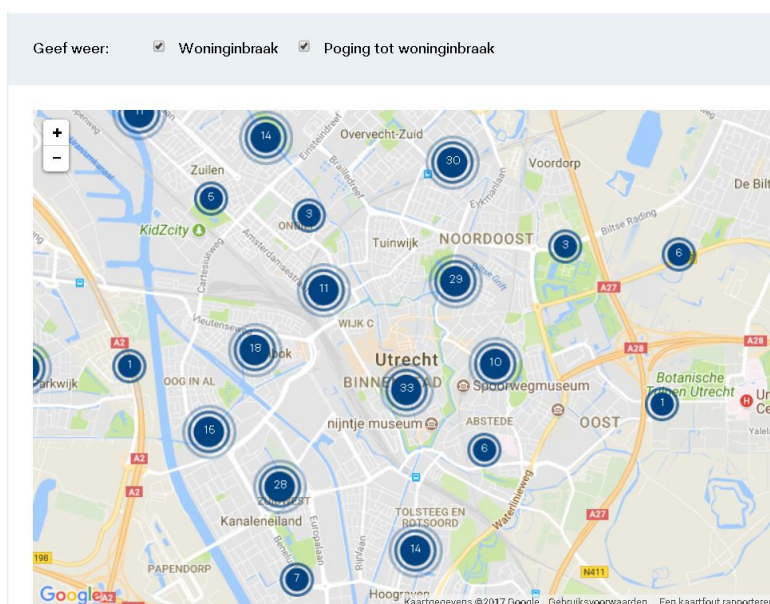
Geef weer: Woninginbraak Poging tot woninginbraak

+
−

11
14
Overvecht-Zuid
30
Voordorp
De Bilt
Zuilen
5
KidZcity
3
ONDI
Tuinwijk
NOORDOOST
3
Biltse Rading
6
11
29
A27
Amsterdamsestraatweg
Cartesiusweg
A2
WIJK C
A28
A28
18
Utrecht
Vleutenseweg
1
Parkwijk
OOG IN AL
10
33
BINNENSTAD
Spoorwegmuseum
Botanische Tuinen Utrecht
1
ABSTEDE
OOST
16
nijntje museum
6
A2
28
Waterlinieweg
A2
ZUIDWEST
Kanaleneiland
TOLSTEEG EN ROTSOORD
A27
PAPENDORP
14
N411
7
Hoograven
Google
Kaartgegevens ©2017 Google Gebruiksvoorwaarden Een kaartfout rapporteren